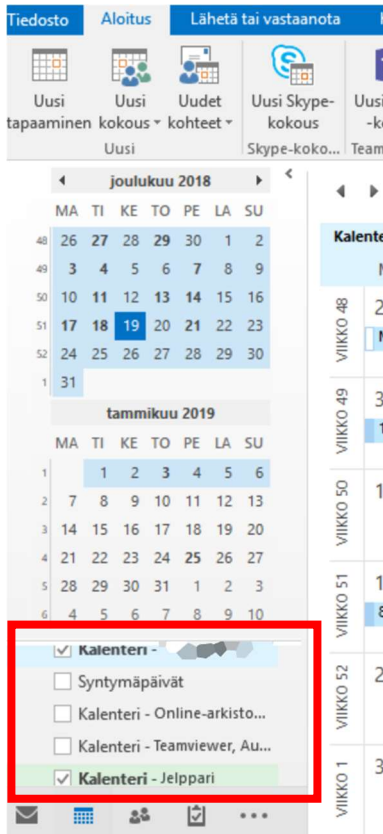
Tiedosto Aloitus Lähetä tai vastaanota

Uusi tapaaminen
Uusi kokous
Uudet kohteet
Uusi
Uusi Skype-kokous
Skype-koko...
Uusi -k
Team

◄ joulukuu 2018 ►

| | MA | TI | KE | TO | PE | LA | SU |
|---|---|---|---|---|---|---|---|
| 48 | 26 | 27 | 28 | 29 | 30 | 1 | 2 |
| 49 | 3 | 4 | 5 | 6 | 7 | 8 | 9 |
| 50 | 10 | 11 | 12 | 13 | 14 | 15 | 16 |
| 51 | 17 | 18 | 19 | 20 | 21 | 22 | 23 |
| 52 | 24 | 25 | 26 | 27 | 28 | 29 | 30 |
| 1 | 31 | | | | | | |

tammikuu 2019

| | MA | TI | KE | TO | PE | LA | SU |
|---|---|---|---|---|---|---|---|
| 1 | | 1 | 2 | 3 | 4 | 5 | 6 |
| 2 | 7 | 8 | 9 | 10 | 11 | 12 | 13 |
| 3 | 14 | 15 | 16 | 17 | 18 | 19 | 20 |
| 4 | 21 | 22 | 23 | 24 | 25 | 26 | 27 |
| 5 | 28 | 29 | 30 | 31 | 1 | 2 | 3 |
| 6 | 4 | 5 | 6 | 7 | 8 | 9 | 10 |

Kalenteri - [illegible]
Syntymäpäivät
Kalenteri - Online-arkisto...
Kalenteri - Teamviewer, Au...
Kalenteri - Jelppari

Kalente
N
VIIKKO 48
2
M
VIIKKO 49
3
1
VIIKKO 50
1
VIIKKO 51
1
8
VIIKKO 52
2
VIIKKO 1
3